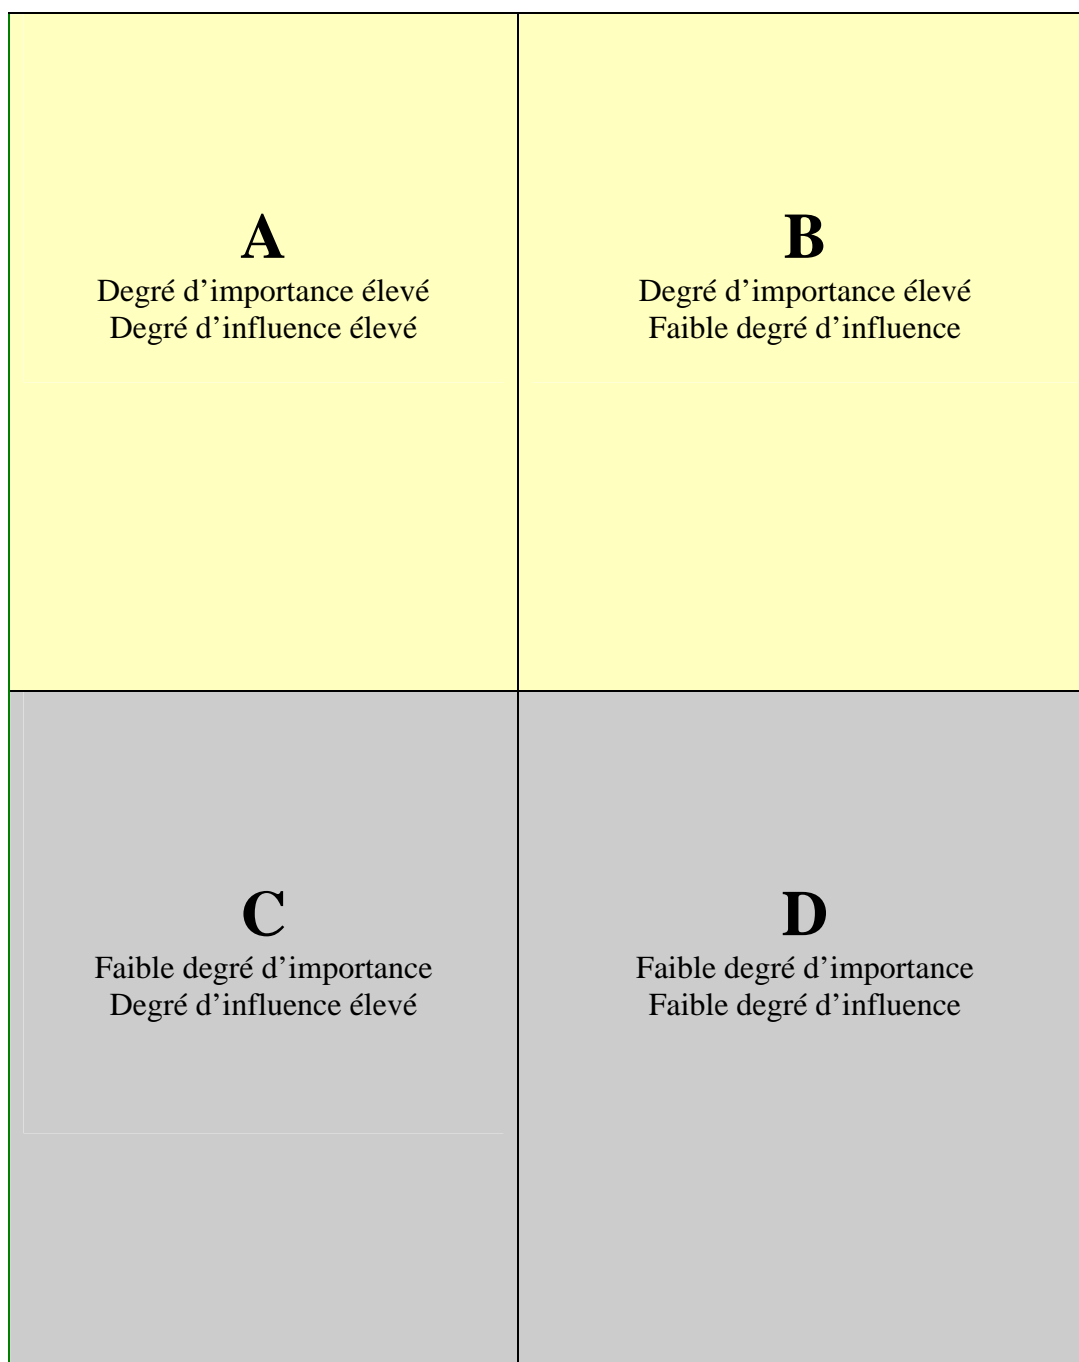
| | |
|---|---|
| **A** Degré d’importance élevé Degré d’influence élevé | **B** Degré d’importance élevé Faible degré d’influence |
| **C** Faible degré d’importance Degré d’influence élevé | **D** Faible degré d’importance Faible degré d’influence |